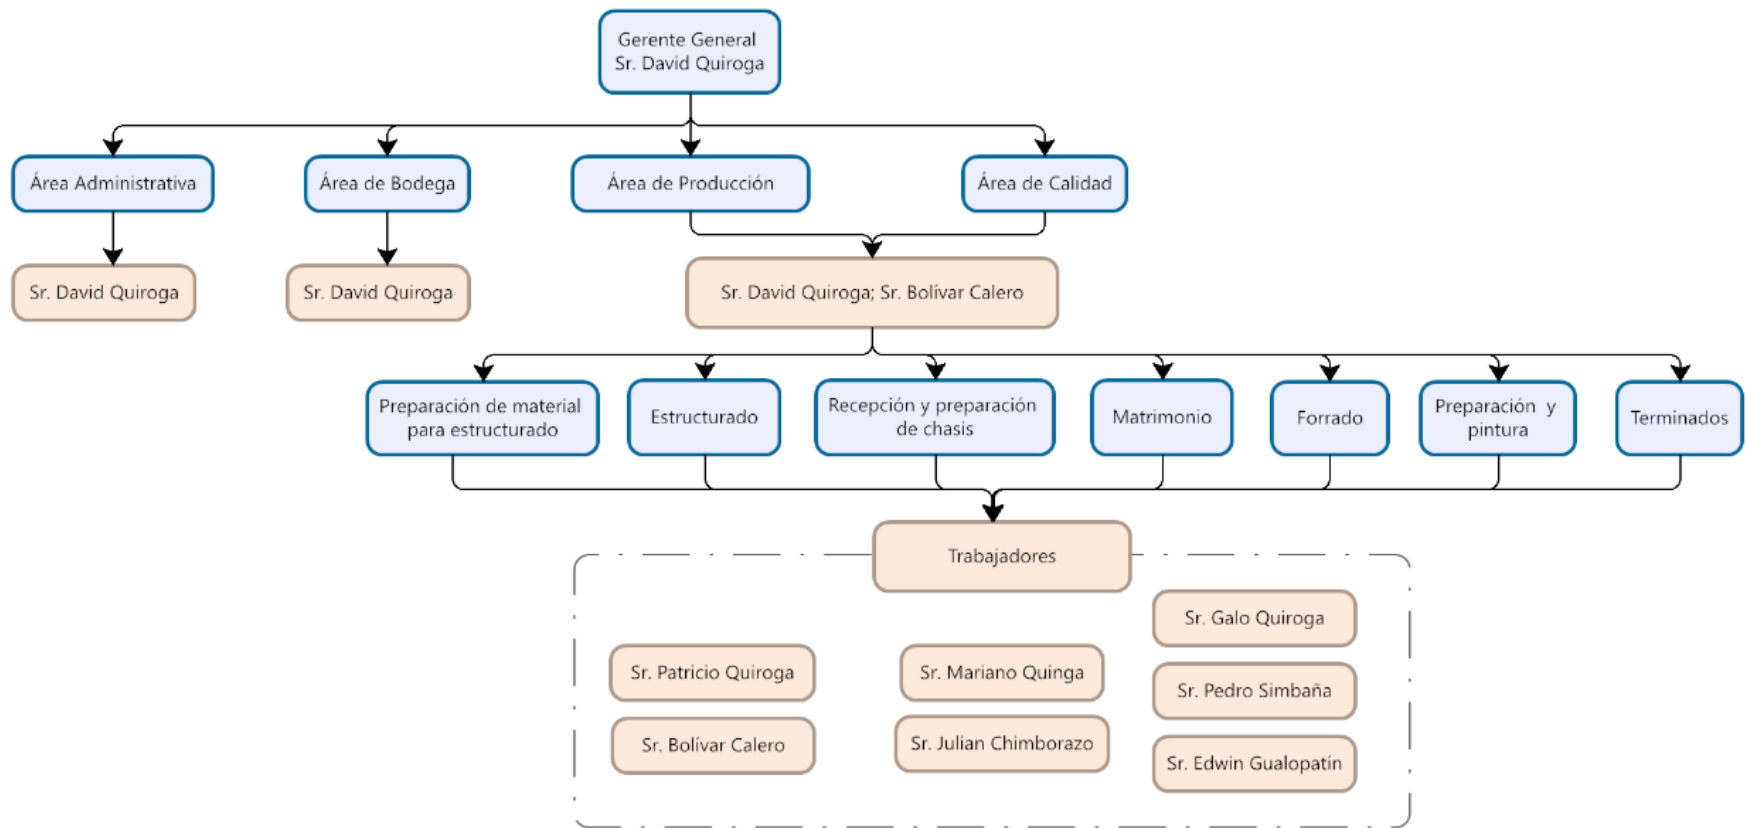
Gerente General
Sr. David Quiroga

Área Administrativa

Área de Bodega

Área de Producción

Área de Calidad

Sr. David Quiroga

Sr. David Quiroga

Sr. David Quiroga; Sr. Bolívar Calero

Preparación de material para estructurado

Estructurado

Recepción y preparación de chasis

Matrimonio

Forrado

Preparación y pintura

Terminados

Trabajadores

Sr. Galo Quiroga

Sr. Patricio Quiroga

Sr. Mariano Quinga

Sr. Pedro Simbaña

Sr. Bolívar Calero

Sr. Julian Chimborazo

Sr. Edwin Gualopatín